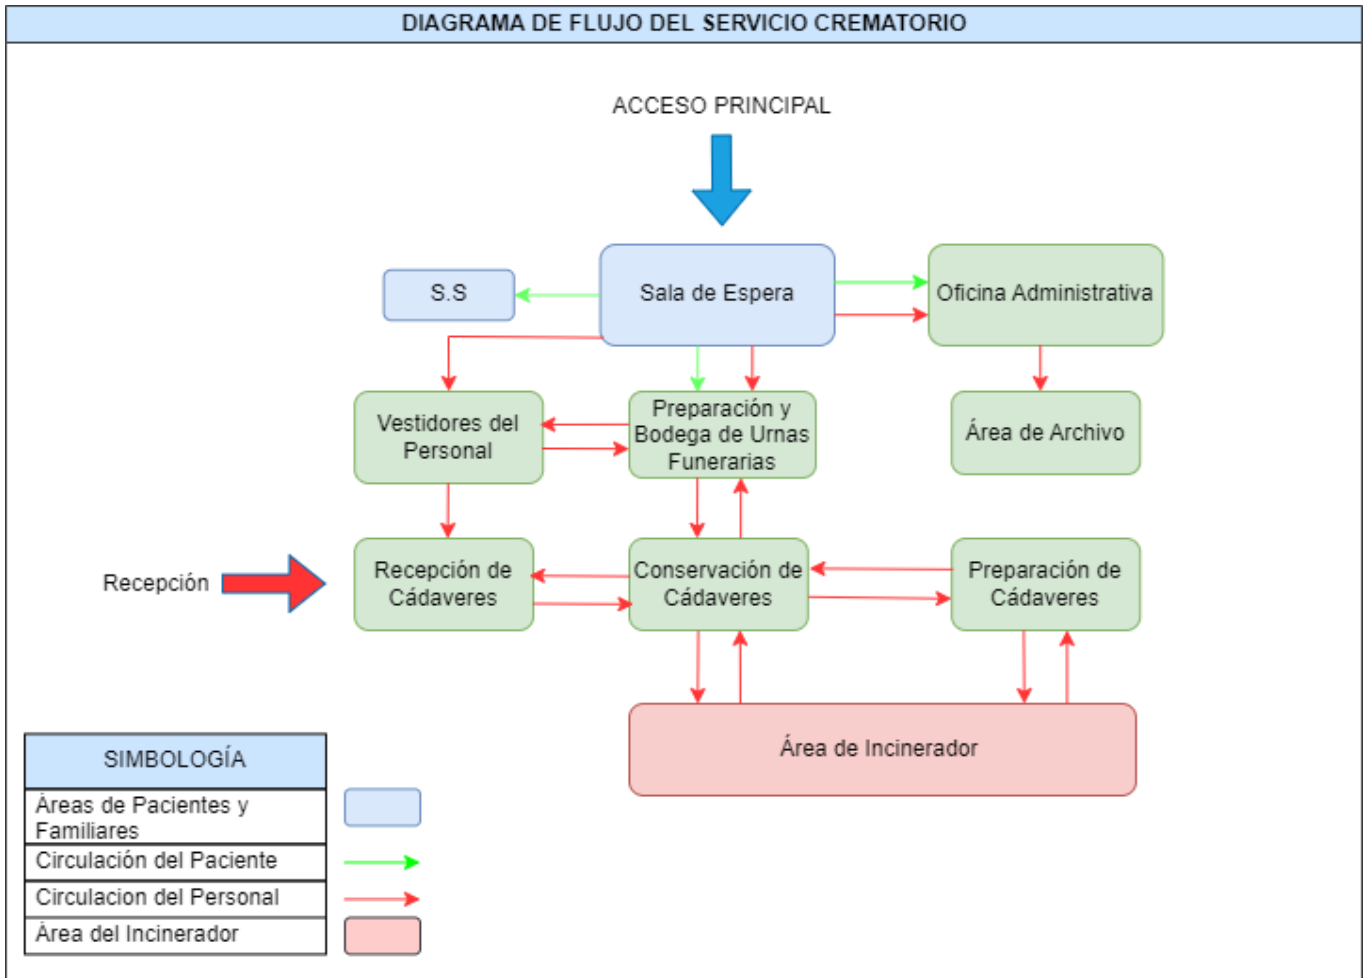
DIAGRAMA DE FLUJO DEL SERVICIO CREMATORIO

ACCESO PRINCIPAL

S.S

Sala de Espera

Oficina Administrativa

Vestidores del Personal

Preparación y Bodega de Urnas Funerarias

Área de Archivo

Recepción

Recepción de Cádaveres

Conservación de Cádaveres

Preparación de Cádaveres

Área de Incinerador

| SIMBOLOGÍA |
|---|
| Áreas de Pacientes y Familiares |
| Circulación del Paciente |
| Circulacion del Personal |
| Área del Incinerador |